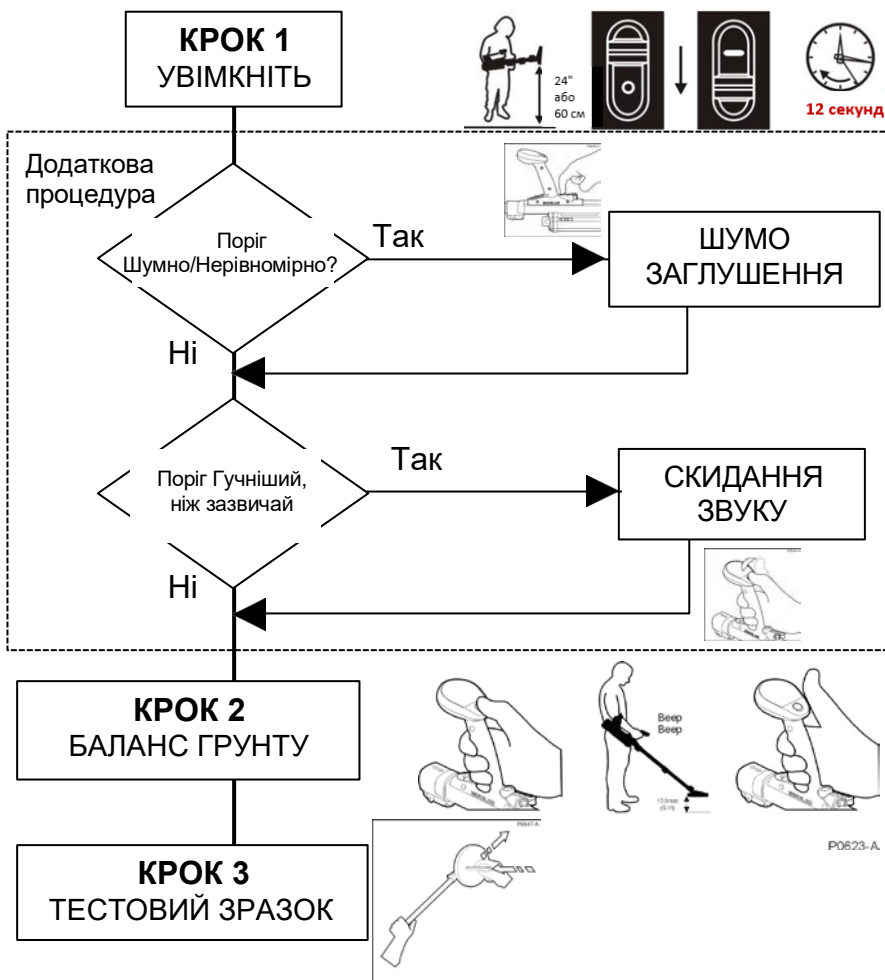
**КРОК 1**
УВІМКНІТЬ

24" або 60 см

12 секунд

Додаткова процедура

Поріг Шумно/Нерівномірно?

Так

ШУМО ЗАГЛУШЕННЯ

Ні

Поріг Гучніший, ніж зазвичай

Так

СКИДАННЯ ЗВУКУ

Ні

**КРОК 2**
БАЛАНС ГРУНТУ

Beep
Beep

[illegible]

**КРОК 3**
ТЕСТОВИЙ ЗРАЗОК

P0647-A

P0623-A